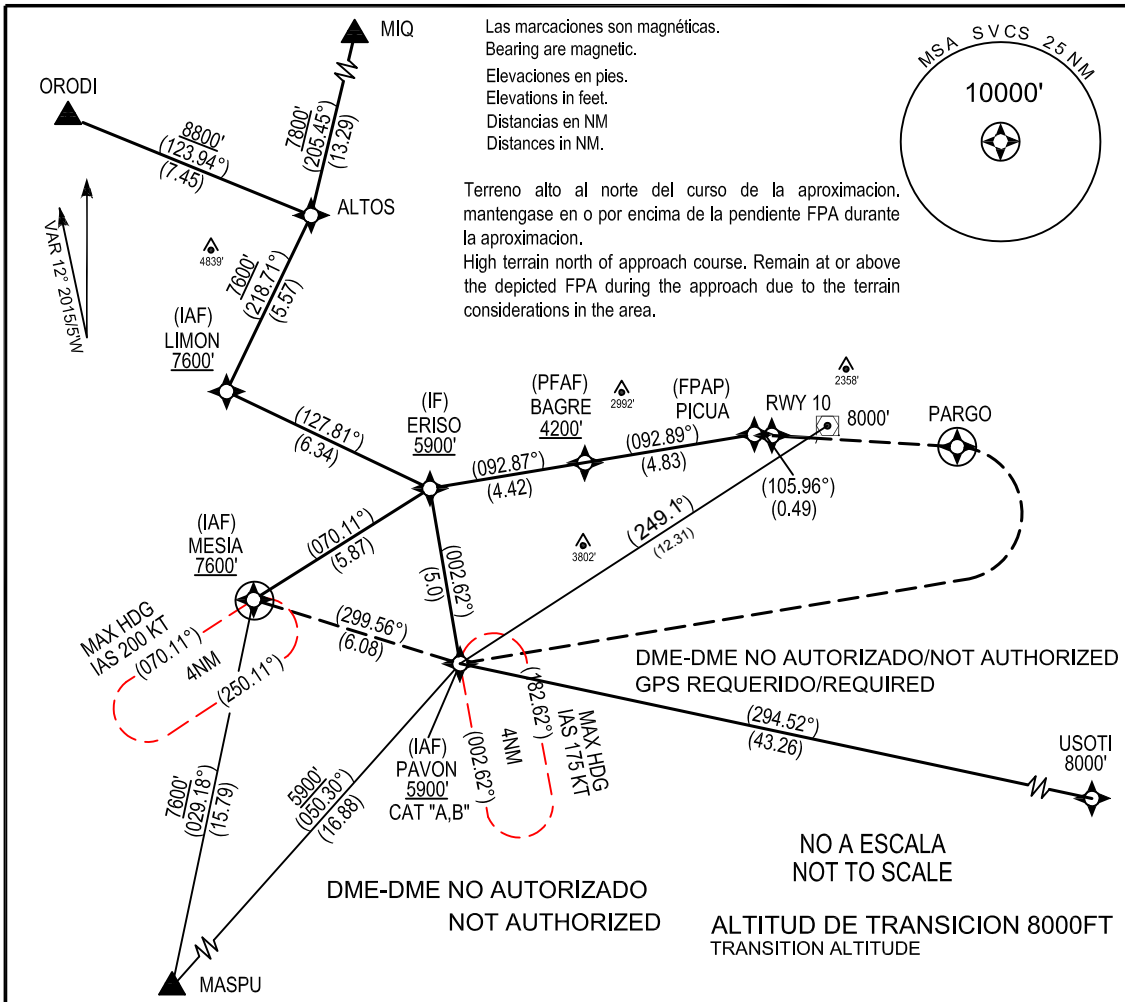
MIQ

Las marcaciones son magnéticas.
Bearing are magnetic.
Elevaciones en pies.
Elevations in feet.
Distancias en NM
Distances in NM.

MSA SVCS 25 NM
10000'

ORODI

8800'
(123.94°)
(7.45)

7800'
(205.45°)
(13.29)

ALTOS

Terreno alto al norte del curso de la aproximacion. mantengase en o por encima de la pendiente FPA durante la aproximacion.
High terrain north of approach course. Remain at or above the depicted FPA during the approach due to the terrain considerations in the area.

VAR 12° 2015/5W

4839'

7600'
(218.71°)
(5.57)

(IAF)
LIMON
7600'

2358'

(PFAF)
BAGRE
4200'

2992'

(FPAP)
PICUA

RWY 10

8000'

PARGO

(127.81°)
(6.34)

(IF)
ERISO
5900'

(092.87°)
(4.42)

(092.89°)
(4.83)

(105.96°)
(0.49)

(249.1°)
(12.31)

3802'

(IAF)
MESIA
7600'

(070.11°)
(5.87)

(002.62°)
(5.0)

(299.56°)
(6.08)

MAX HDG
IAS 200 KT
(070.11°)
4NM
(250.11°)

DME-DME NO AUTORIZADO/NOT AUTHORIZED
GPS REQUERIDO/REQUIRED

(182.62°)
MAX HDG
IAS 175 KT
4NM
(002.62°)

(294.52°)
(43.26)

USOTI
8000'

(IAF)
PAVON
5900'
CAT "A,B"

7600'
(029.18°)
(15.79)

5900'
(050.30°)
(16.88)

NO A ESCALA
NOT TO SCALE

DME-DME NO AUTORIZADO
NOT AUTHORIZED

ALTITUD DE TRANSICION 8000FT
TRANSITION ALTITUDE

MASPU